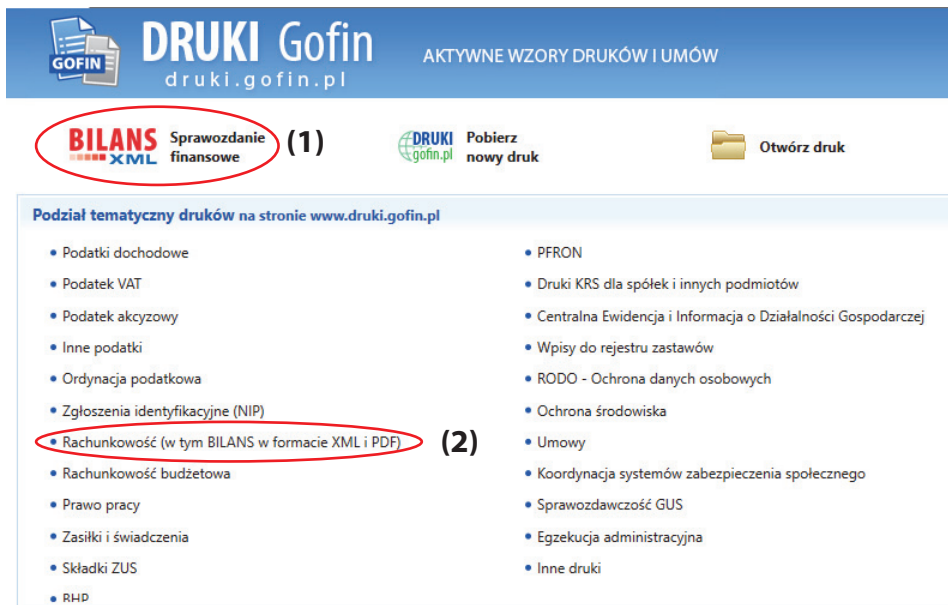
GOFIN DRUKI Gofin druki.gofin.pl

AKTYWNE WZORY DRUKÓW I UMÓW

BILANS XML Sprawozdanie finansowe (1)

DRUKI gofin.pl Pobierz nowy druk

Otwórz druk

Podział tematyczny druków na stronie www.druki.gofin.pl

- Podatki dochodowe
- Podatek VAT
- Podatek akcyzowy
- Inne podatki
- Ordynacja podatkowa
- Zgłoszenia identyfikacyjne (NIP)
- Rachunkowość (w tym BILANS w formacie XML i PDF) (2)
- Rachunkowość budżetowa
- Prawo pracy
- Zasiłki i świadczenia
- Składki ZUS
- BHP

- PFRON
- Druki KRS dla spółek i innych podmiotów
- Centralna Ewidencja i Informacja o Działalności Gospodarczej
- Wpisy do rejestru zastawów
- RODO - Ochrona danych osobowych
- Ochrona środowiska
- Umowy
- Koordynacja systemów zabezpieczenia społecznego
- Sprawozdawczość GUS
- Egzekucja administracyjna
- Inne druki